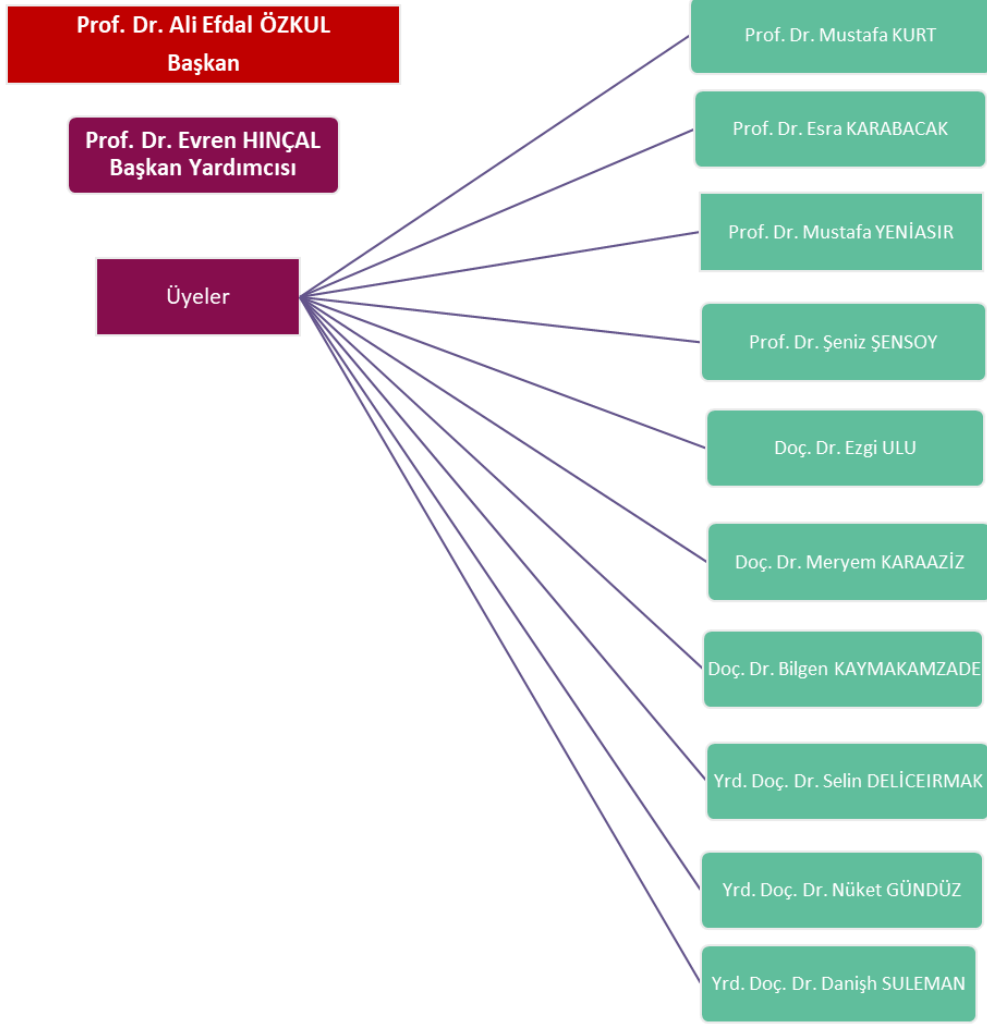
Prof. Dr. Ali Efdal ÖZKUL
Başkan

Prof. Dr. Evren HINÇAL
Başkan Yardımcısı

Üyeler

Prof. Dr. Mustafa KURT

Prof. Dr. Esra KARABACAK

Prof. Dr. Mustafa YENİASIR

Prof. Dr. Şeniz ŞENSOY

Doç. Dr. Ezgi ULU

Doç. Dr. Meryem KARAAZİZ

Doç. Dr. Bilgen KAYMAKAMZADE

Yrd. Doç. Dr. Selin DELİCEIRMAK

Yrd. Doç. Dr. Nüket GÜNDÜZ

Yrd. Doç. Dr. Danişh SULEMAN